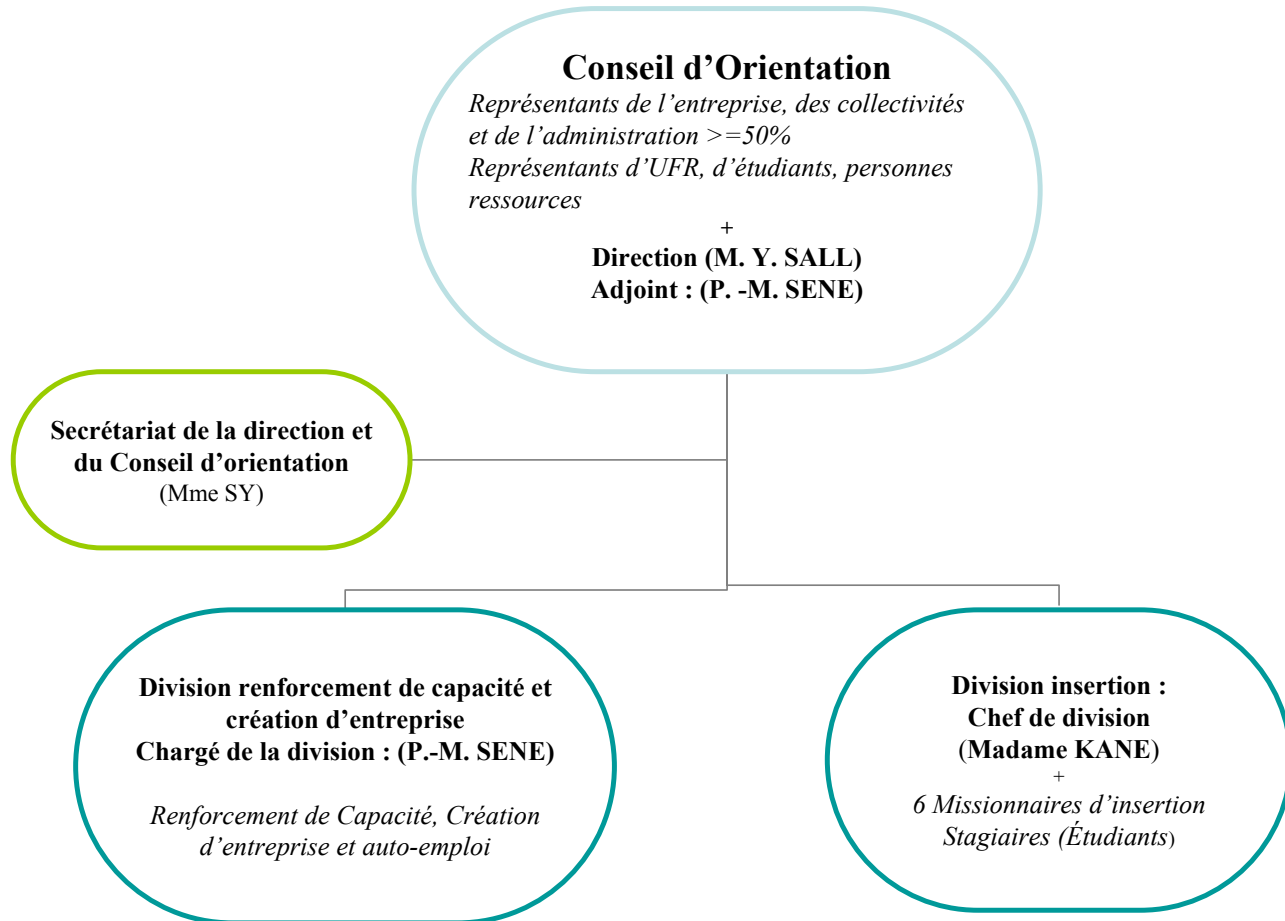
Conseil d’Orientation

Représentants de l’entreprise, des collectivités et de l’administration >=50%
Représentants d’UFR, d’étudiants, personnes ressources

+

Direction (M. Y. SALL)
Adjoint : (P. -M. SENE)

Secrétariat de la direction et du Conseil d’orientation
(Mme SY)

Division renforcement de capacité et création d’entreprise
Chargé de la division : (P.-M. SENE)

Renforcement de Capacité, Création d’entreprise et auto-emploi

Division insertion :
Chef de division
(Madame KANE)
+
6 Missionnaires d’insertion
Stagiaires (Étudiants)